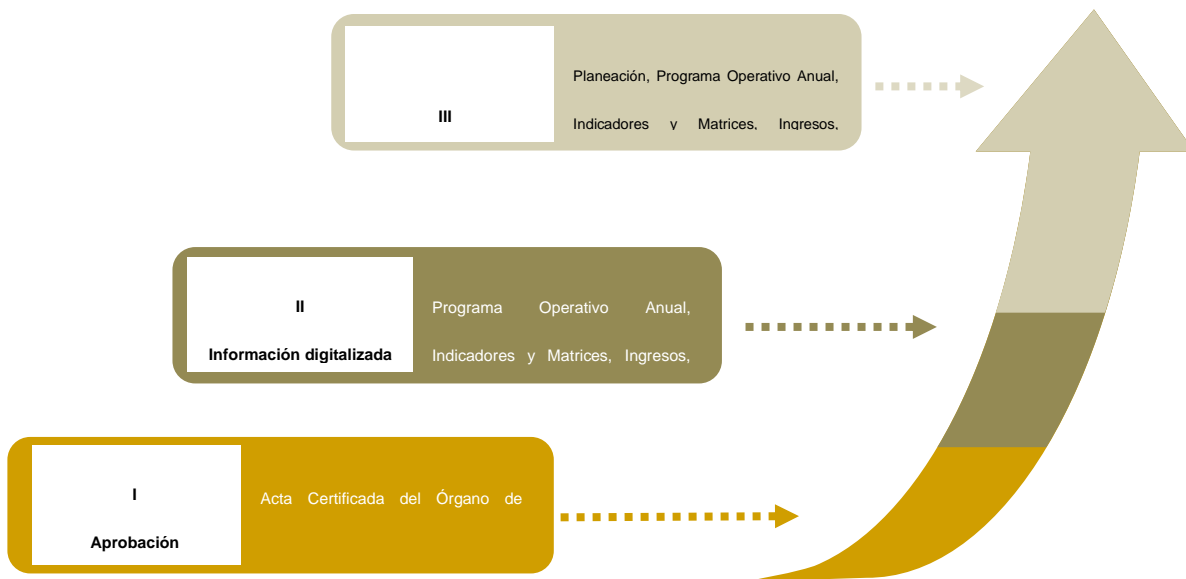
III

Planeación, Programa Operativo Anual, Indicadores y Matrices, Ingresos,

II

Información digitalizada

Programa Operativo Anual, Indicadores y Matrices, Ingresos,

I

Aprobación

Acta Certificada del Órgano de